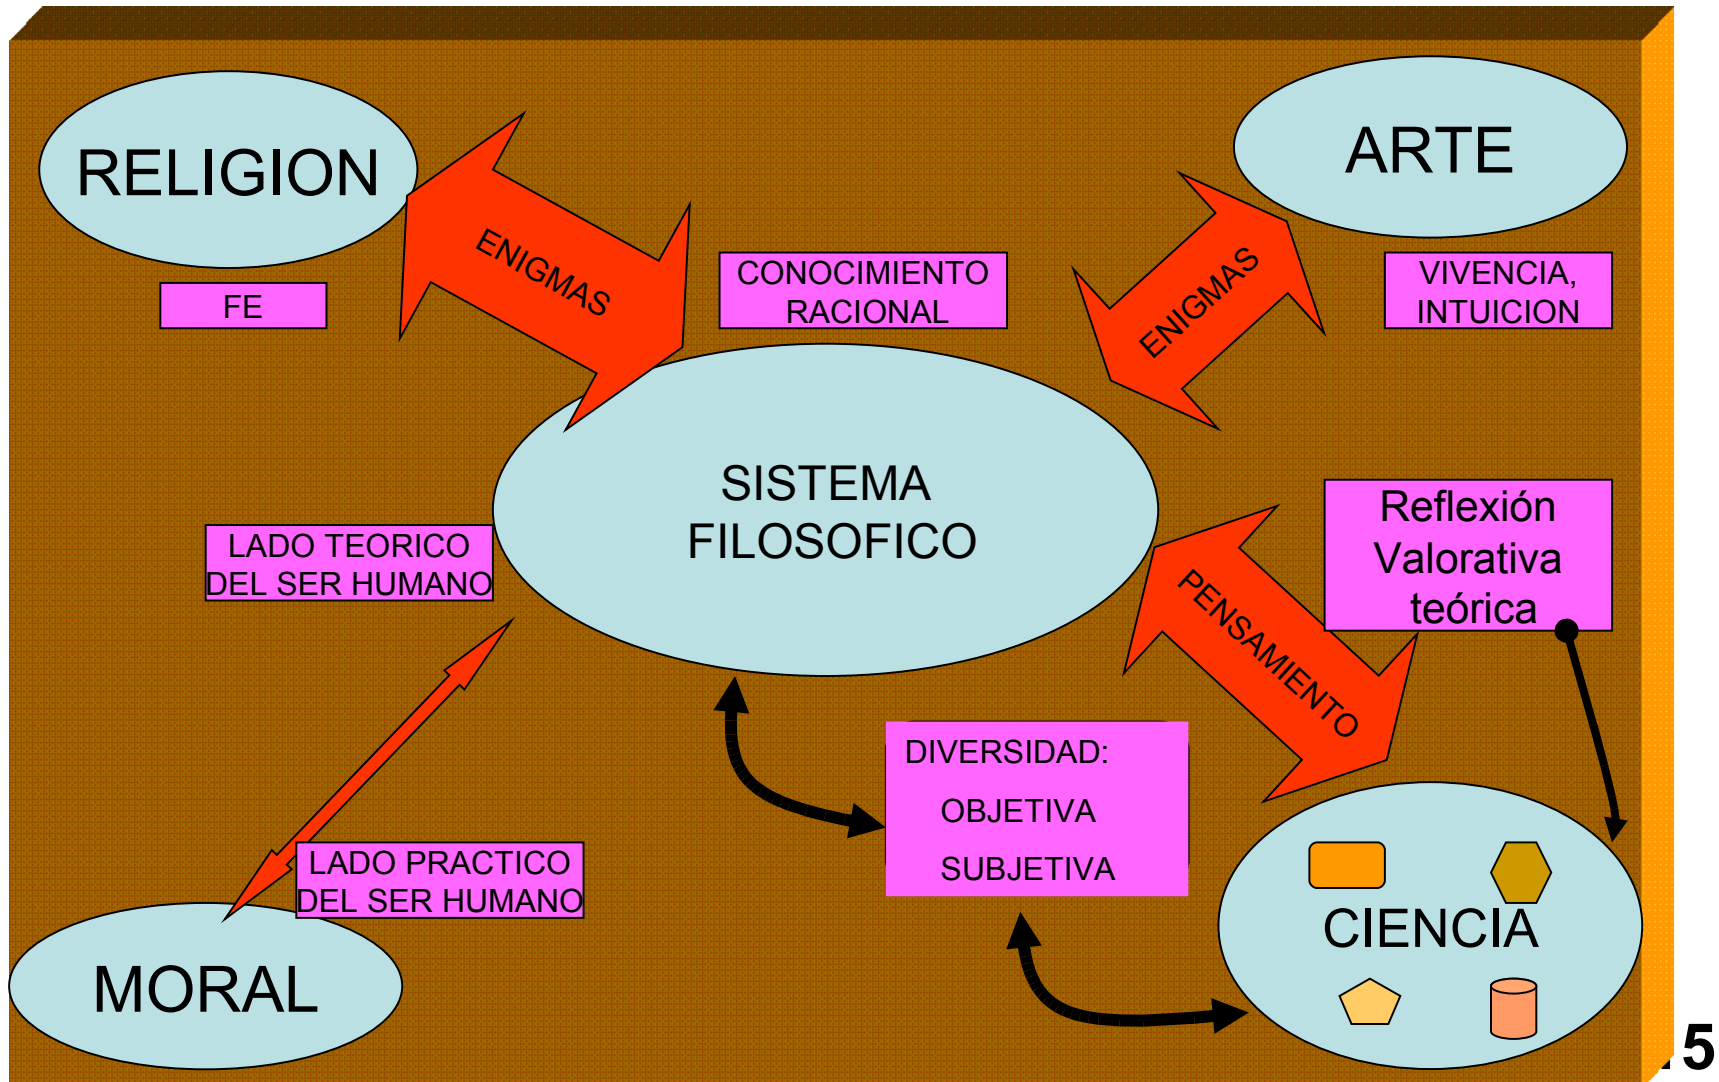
RELIGION

ENIGMAS

FE

CONOCIMIENTO RACIONAL

ARTE

ENIGMAS

VIVENCIA, INTUICION

SISTEMA FILOSOFICO

LADO TEORICO DEL SER HUMANO

Reflexión Valorativa teórica

PENSAMIENTO

DIVERSIDAD:

OBJETIVA

SUBJETIVA

LADO PRACTICO DEL SER HUMANO

MORAL

CIENCIA

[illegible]5